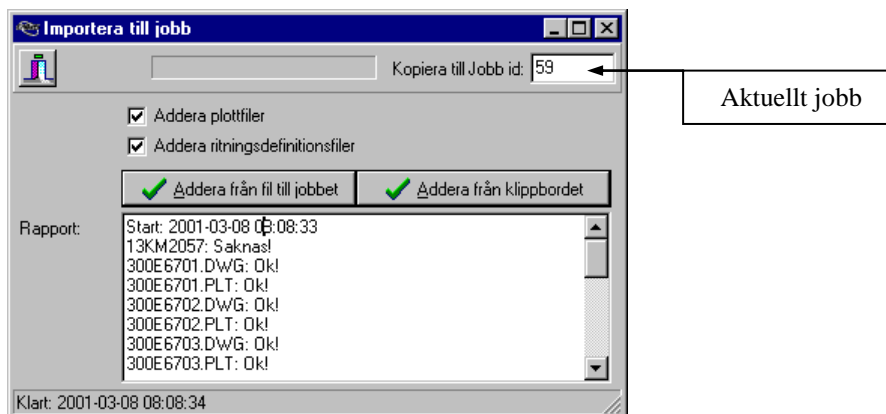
Importera till jobb

Kopiera till Jobb id: 59

Aktuellt jobb

Addera plottfiler

Addera ritningsdefinitionsfiler

Addera från fil till jobbet

Addera från klippbordet

Rapport:

Start: 2001-03-08 08:08:33
13KM2057: Saknas!
300E6701.DWG: Ok!
300E6701.PLT: Ok!
300E6702.DWG: Ok!
300E6702.PLT: Ok!
300E6703.DWG: Ok!
300E6703.PLT: Ok!

Klart: 2001-03-08 08:08:34